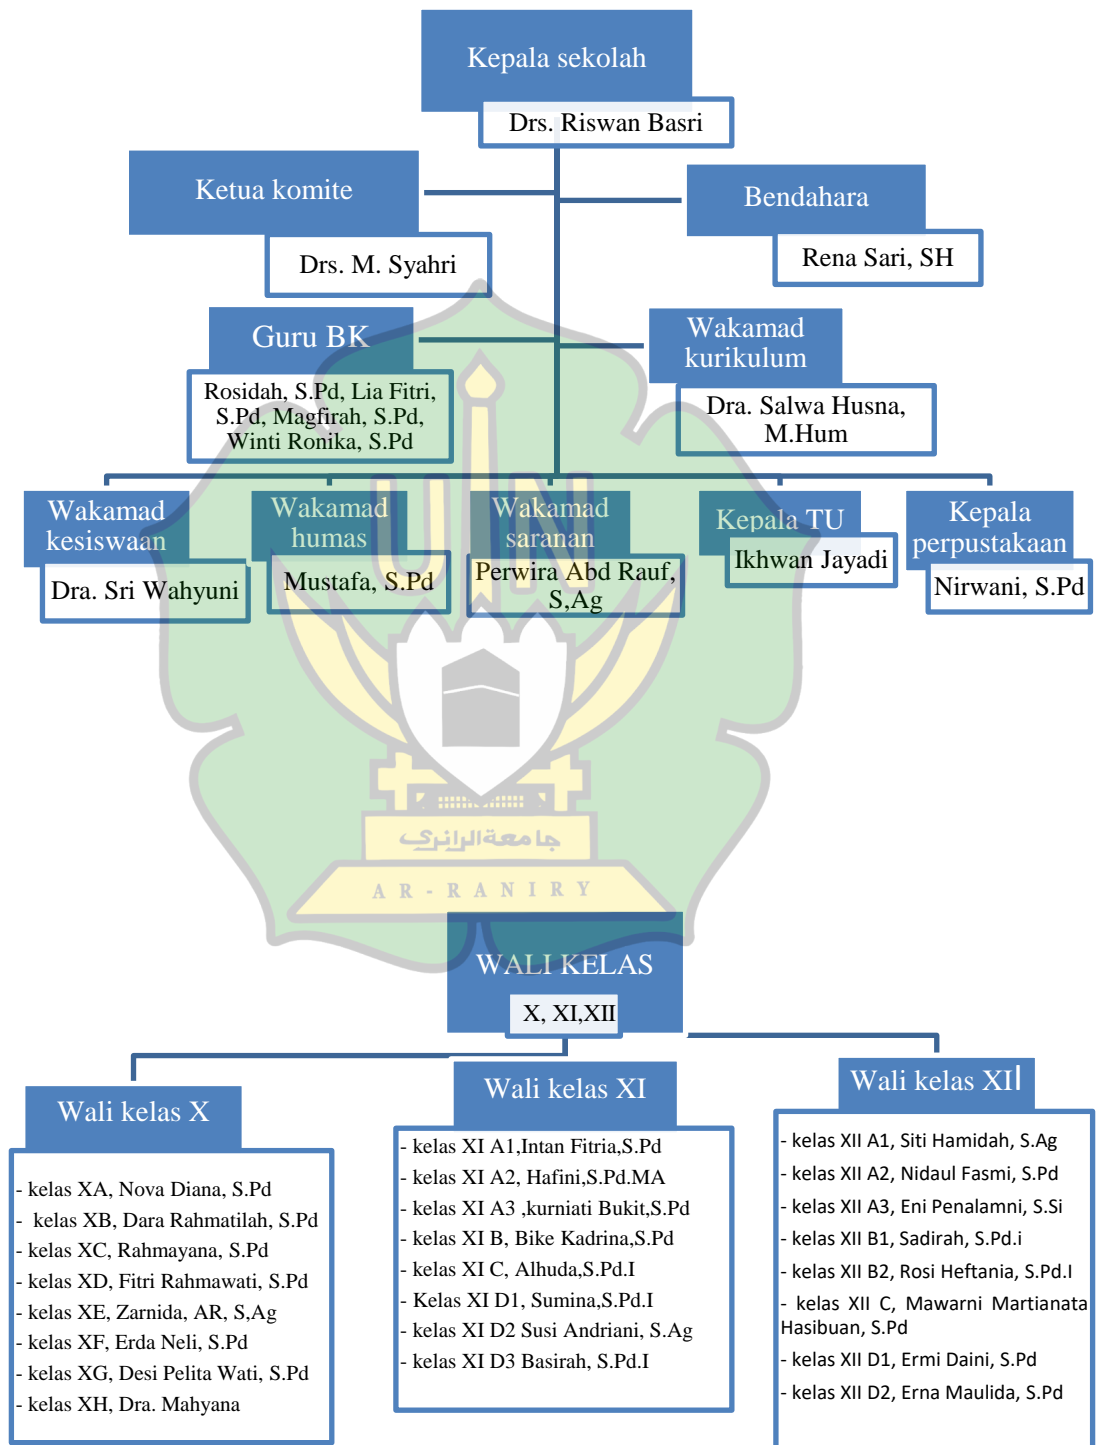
Kepala sekolah

Drs. Riswan Basri

Ketua komite

Drs. M. Syahri

Bendahara

Rena Sari, SH

Guru BK

Rosidah, S.Pd, Lia Fitri, S.Pd, Magfirah, S.Pd, Winti Ronika, S.Pd

Wakamad kurikulum

Dra. Salwa Husna, M.Hum

Wakamad kesiswaan

Dra. Sri Wahyuni

Wakamad humas

Mustafa, S.Pd

Wakamad saranan

Perwira Abd Rauf, S,Ag

Kepala TU

Ikhwan Jayadi

Kepala perpustakaan

Nirwani, S.Pd

جامعةالرانري

A R - R A N I R Y

WALI KELAS

X, XI,XII

Wali kelas X

- kelas XA, Nova Diana, S.Pd
- kelas XB, Dara Rahmatilah, S.Pd
- kelas XC, Rahmayana, S.Pd
- kelas XD, Fitri Rahmawati, S.Pd
- kelas XE, Zarnida, AR, S,Ag
- kelas XF, Erda Neli, S.Pd
- kelas XG, Desi Pelita Wati, S.Pd
- kelas XH, Dra. Mahyana

Wali kelas XI

- kelas XI A1,Intan Fitria,S.Pd
- kelas XI A2, Hafini,S.Pd.MA
- kelas XI A3 ,kurniati Bukit,S.Pd
- kelas XI B, Bike Kadrina,S.Pd
- kelas XI C, Alhuda,S.Pd.I
- Kelas XI D1, Sumina,S.Pd.I
- kelas XI D2 Susi Andriani, S.Ag
- kelas XI D3 Basirah, S.Pd.I

Wali kelas XII

- kelas XII A1, Siti Hamidah, S.Ag
- kelas XII A2, Nidaul Fasmi, S.Pd
- kelas XII A3, Eni Penalamni, S.Si
- kelas XII B1, Sadirah, S.Pd.i
- kelas XII B2, Rosi Heftania, S.Pd.I
- kelas XII C, Mawarni Martianata Hasibuan, S.Pd
- kelas XII D1, Ermi Daini, S.Pd
- kelas XII D2, Erna Maulida, S.Pd